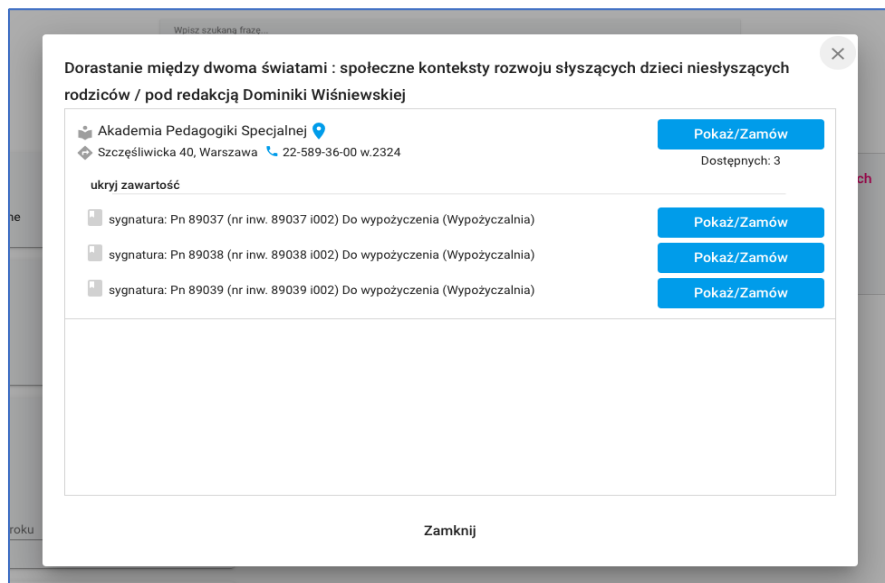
Wpisz szukaną frazę...

Dorastanie między dwoma światami : społeczne konteksty rozwoju słyszących dzieci niesłyszących rodziców / pod redakcją Dominiki Wiśniewskiej

Akademia Pedagogiki Specjalnej
Szczęśliwicka 40, Warszawa 22-589-36-00 w.2324

Pokaż/Zamów
Dostępnych: 3

ukryj zawartość

sygnatura: Pn 89037 (nr inw. 89037 i002) Do wypożyczenia (Wypożyczalnia) Pokaż/Zamów

sygnatura: Pn 89038 (nr inw. 89038 i002) Do wypożyczenia (Wypożyczalnia) Pokaż/Zamów

sygnatura: Pn 89039 (nr inw. 89039 i002) Do wypożyczenia (Wypożyczalnia) Pokaż/Zamów

Zamknij

ne
ch
roku